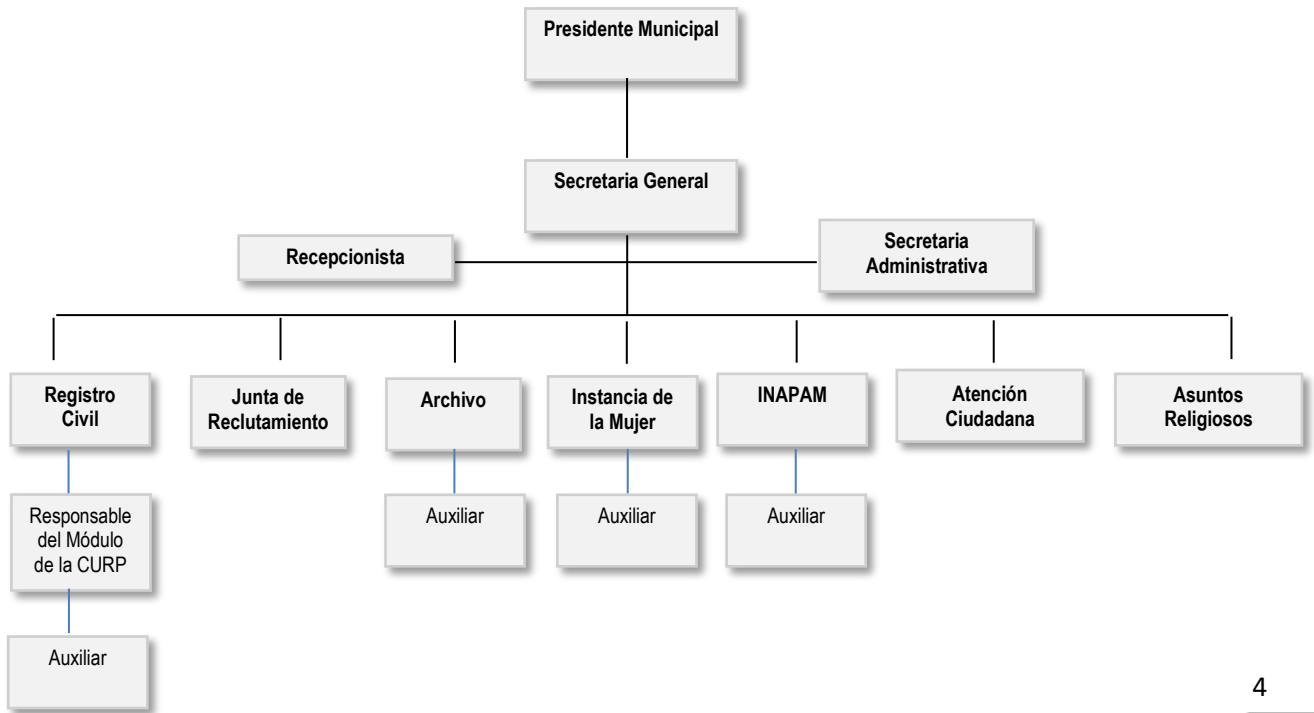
Presidente Municipal

Secretaria General

Recepcionista

Secretaria Administrativa

Registro Civil

Responsable del Módulo de la CURP

Auxiliar

Junta de Reclutamiento

Archivo

Auxiliar

Instancia de la Mujer

Auxiliar

INAPAM

Auxiliar

Atención Ciudadana

Asuntos Religiosos

4